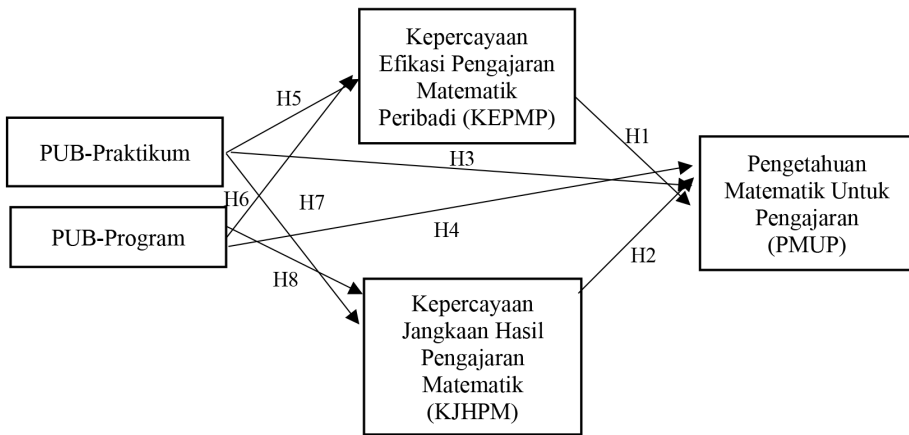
Kepercayaan Efikasi Pengajaran Matematik Peribadi (KEPMP)

H5

PUB-Praktikum

H1

H3

Pengetahuan Matematik Untuk Pengajaran (PMUP)

H6

H7

PUB-Program

H4

H2

H8

Kepercayaan Jangkaan Hasil Pengajaran Matematik (KJHPM)